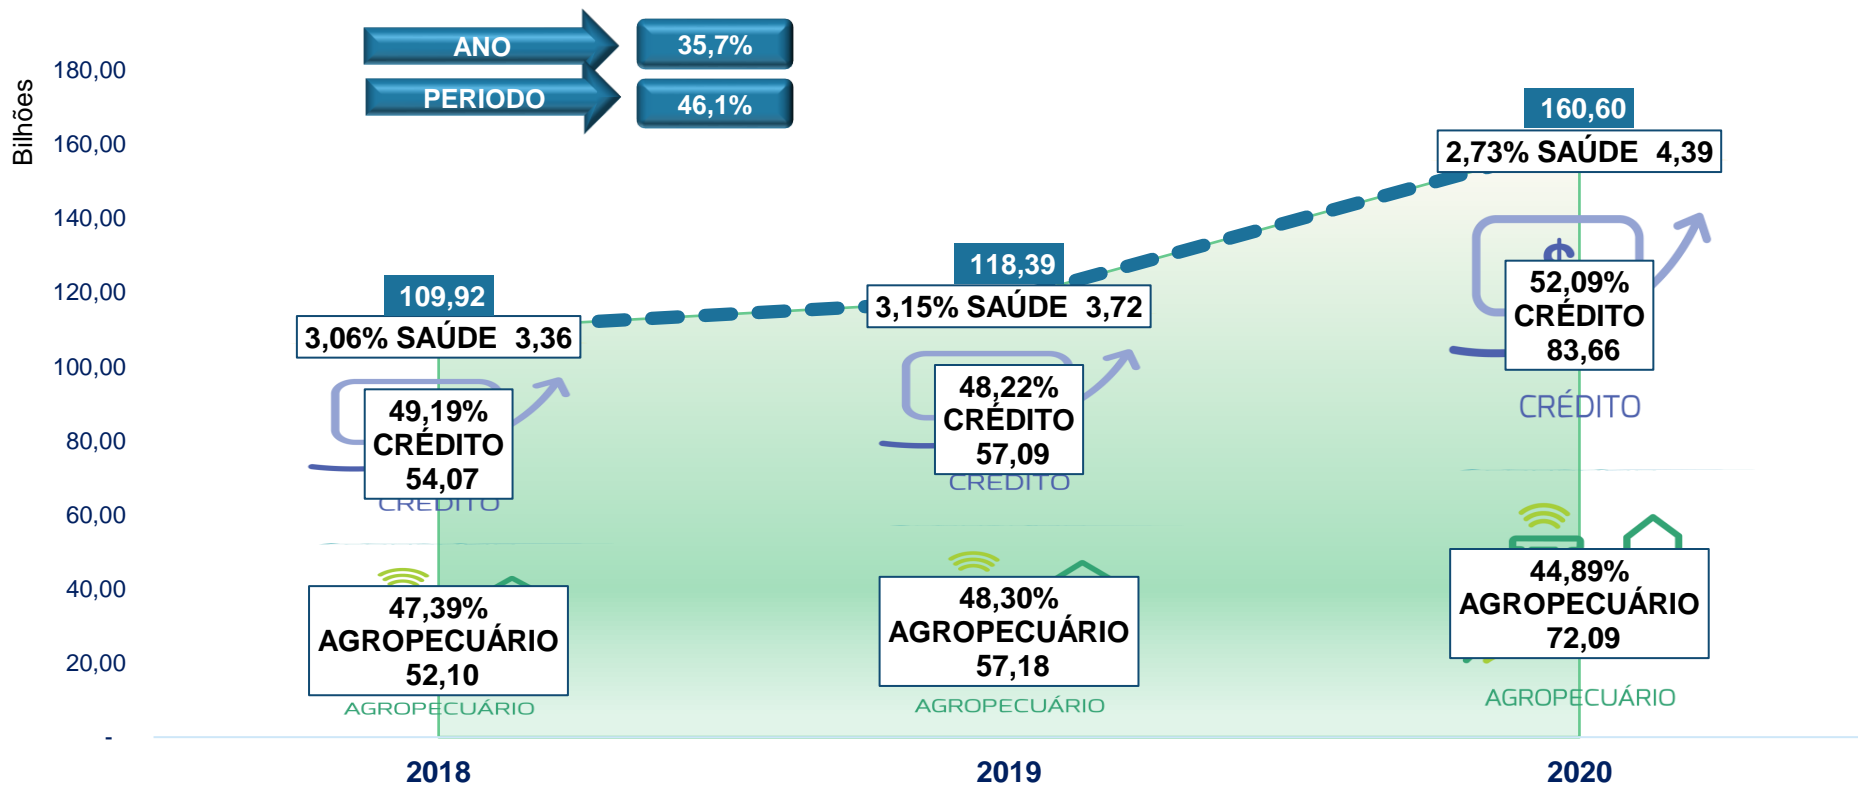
ANO
35,7%
PERIODO
46,1%

Bilhões

180,00
160,00
140,00
120,00
100,00
80,00
60,00
40,00
20,00
-

109,92
3,06% SAÚDE 3,36
49,19%
CRÉDITO
54,07
CRÉDITO
47,39%
AGROPECUÁRIO
52,10
AGROPECUÁRIO

118,39
3,15% SAÚDE 3,72
48,22%
CRÉDITO
57,09
CRÉDITO
48,30%
AGROPECUÁRIO
57,18
AGROPECUÁRIO

160,60
2,73% SAÚDE 4,39
52,09%
CRÉDITO
83,66
CRÉDITO
44,89%
AGROPECUÁRIO
72,09
AGROPECUÁRIO

2018
2019
2020